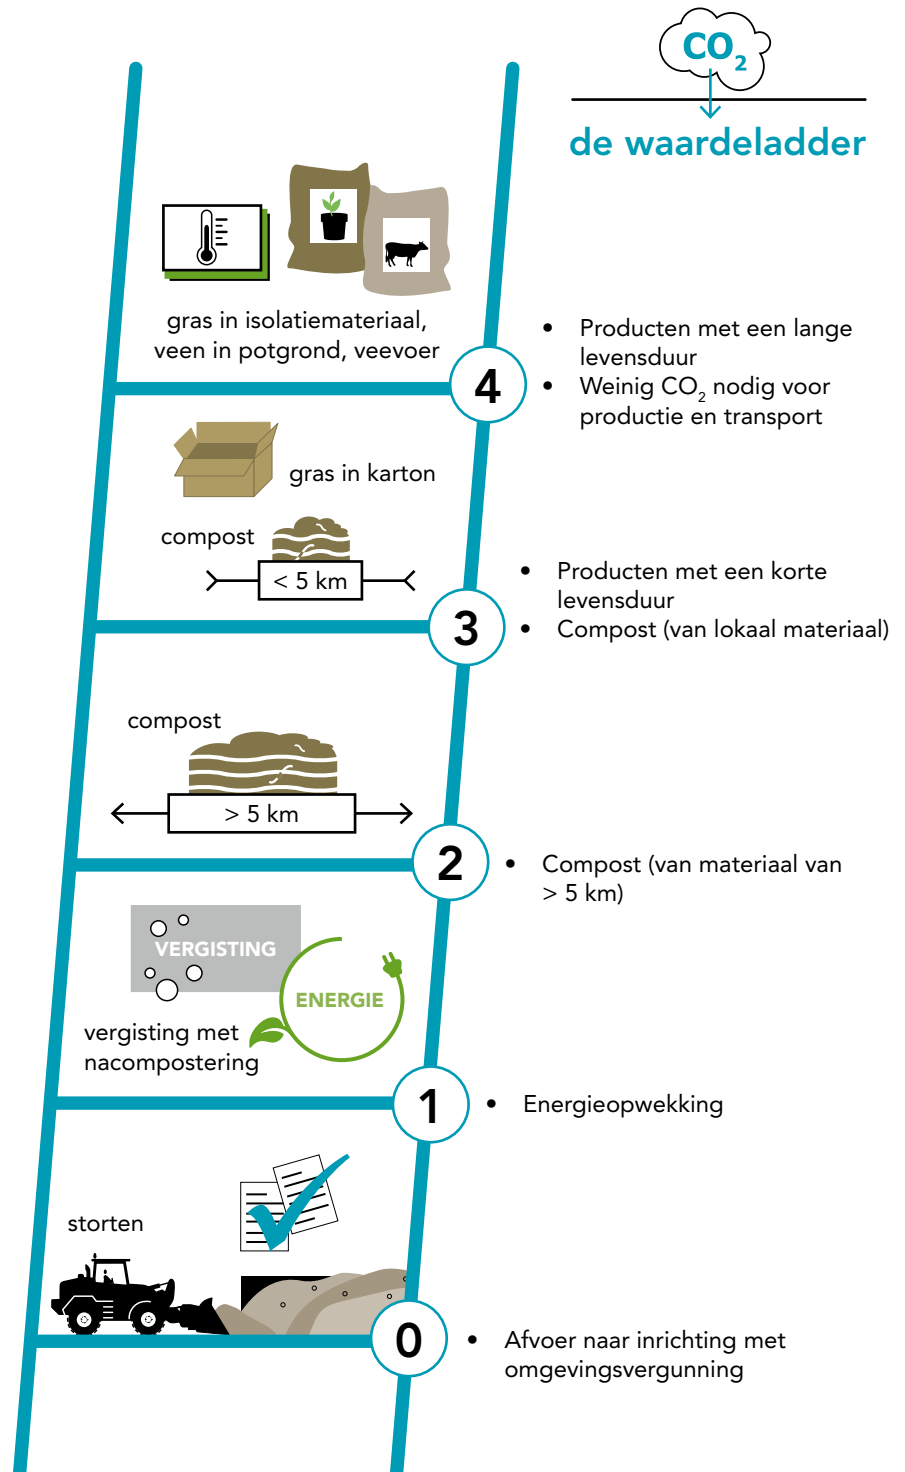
$CO_2$

de waardeladder

gras in isolatiemateriaal, veen in potgrond, veevoer

4

- Producten met een lange levensduur
- Weinig $CO_2$ nodig voor productie en transport

gras in karton

compost

< 5 km

3

- Producten met een korte levensduur
- Compost (van lokaal materiaal)

compost

> 5 km

2

- Compost (van materiaal van > 5 km)

VERGISTING

ENERGIE

vergisting met nacompostering

1

- Energieopwekking

storten

0

- Afvoer naar inrichting met omgevingsvergunning